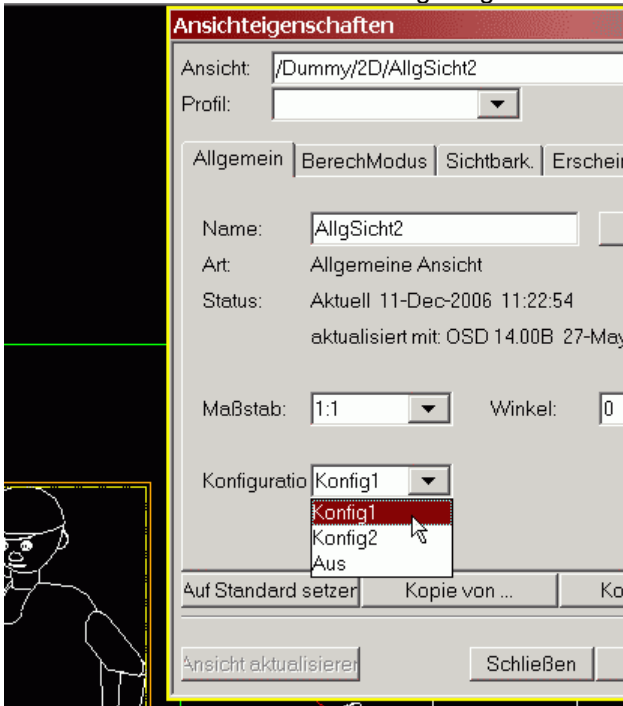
Ansichteigenschaften

Ansicht: /Dummy/2D/AllgSicht2

Profil:

Allgemein | BerechModus | Sichtbark. | Erschei

Name: AllgSicht2

Art: Allgemeine Ansicht

Status: Aktuell 11-Dec-2006 11:22:54

aktualisiert mit: OSD 14.00B 27-May

Maßstab: 1:1

Winkel: 0

Konfiguratio Konfig1

Konfig1

Konfig2

Aus

Auf Standard setzer

Kopie von ...

Ko

Ansicht aktualisierer

Schließen